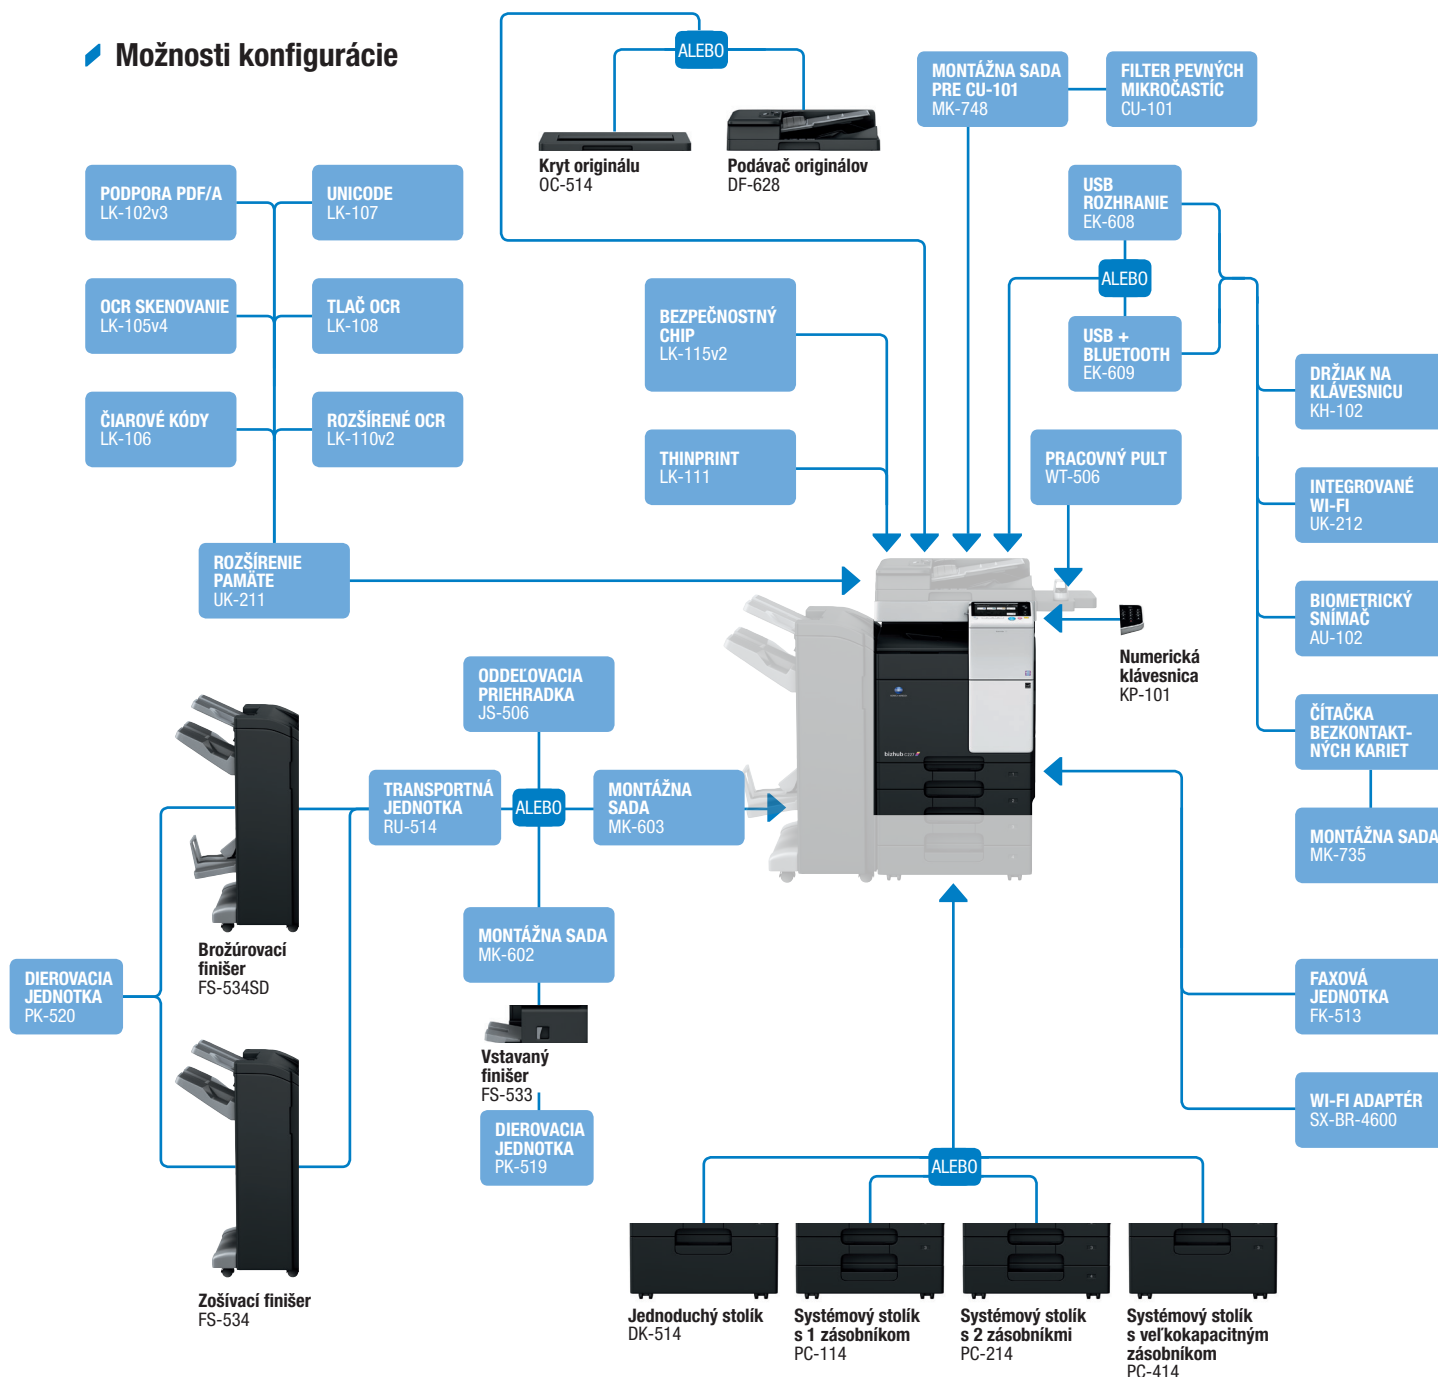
Možnosti konfigurácie

ALEBO

Kryt originálu
OC-514

Podávač originálov
DF-628

MONTÁŽNA SADA PRE CU-101
MK-748

FILTER PEVNÝCH MIKROČASTÍC
CU-101

PODPORA PDF/A
LK-102v3

UNICODE
LK-107

OCR SKENOVANIE
LK-105v4

TLAČ OCR
LK-108

ČIAROVÉ KÓDY
LK-106

ROZŠÍRENÉ OCR
LK-110v2

USB ROZHRANIE
EK-608

ALEBO

USB + BLUETOOTH
EK-609

BEZPEČNOSTNÝ CHIP
LK-115v2

THINPRINT
LK-111

PRACOVNÝ PULT
WT-506

DRŽIAK NA KLÁVESNICU
KH-102

INTEGROVANÉ WI-FI
UK-212

BIOMETRICKÝ SNÍMAČ
AU-102

ČÍTAČKA BEZKONTAKTNÝCH KARIET

MONTÁŽNA SADA
MK-735

ROZŠÍRENIE PAMÄTE
UK-211

Numerická klávesnica
KP-101

ODDEĽOVACIA PRIEHRADKA
JS-506

TRANSPORTNÁ JEDNOTKA
RU-514

ALEBO

MONTÁŽNA SADA
MK-603

Brožúrovací finišer
FS-534SD

MONTÁŽNA SADA
MK-602

Vstavaný finišer
FS-533

DIEROVACIA JEDNOTKA
PK-519

DIEROVACIA JEDNOTKA
PK-520

Zošívací finišer
FS-534

FAXOVÁ JEDNOTKA
FK-513

WI-FI ADAPTÉR
SX-BR-4600

ALEBO

Jednoduchý stolík
DK-514

Systémový stolík s 1 zásobníkom
PC-114

Systémový stolík s 2 zásobníkmi
PC-214

Systémový stolík s veľkokapacitným zásobníkom
PC-414